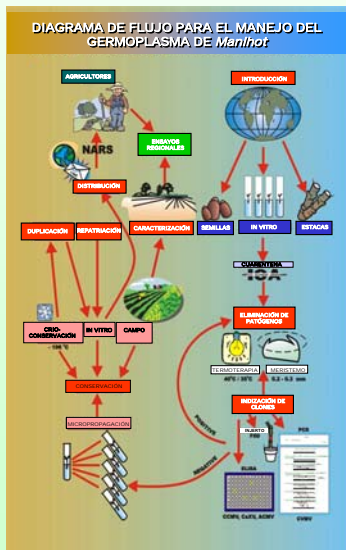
DIAGRAMA DE FLUJO PARA EL MANEJO DEL GERMOPLASMA DE *Manihot*

AGRICULTORES

INTRODUCCIÓN

NARS

ENSAYOS REGIONALES

DISTRIBUCIÓN

DUPLICACIÓN

REPATRIACIÓN

CARACTERIZACIÓN

SEMILLAS

IN VITRO

ESTACAS

CUARENTENA

ICA

CRIO-CONSERVACIÓN

IN VITRO

CAMPO

- 196 °C

ELIMINACIÓN DE PATÓGENOS

TERMOTERAPIA

MERISTEMO

40°C / 35°C

0.2 - 0.3 mm

CONSERVACIÓN

INDIZACIÓN DE CLONES

MICROPROPAGACIÓN

POSITIVOS

NEGATIVOS

INJERTO

PCR

ELISA

CCMV, CsXV, ACMV

CVMV